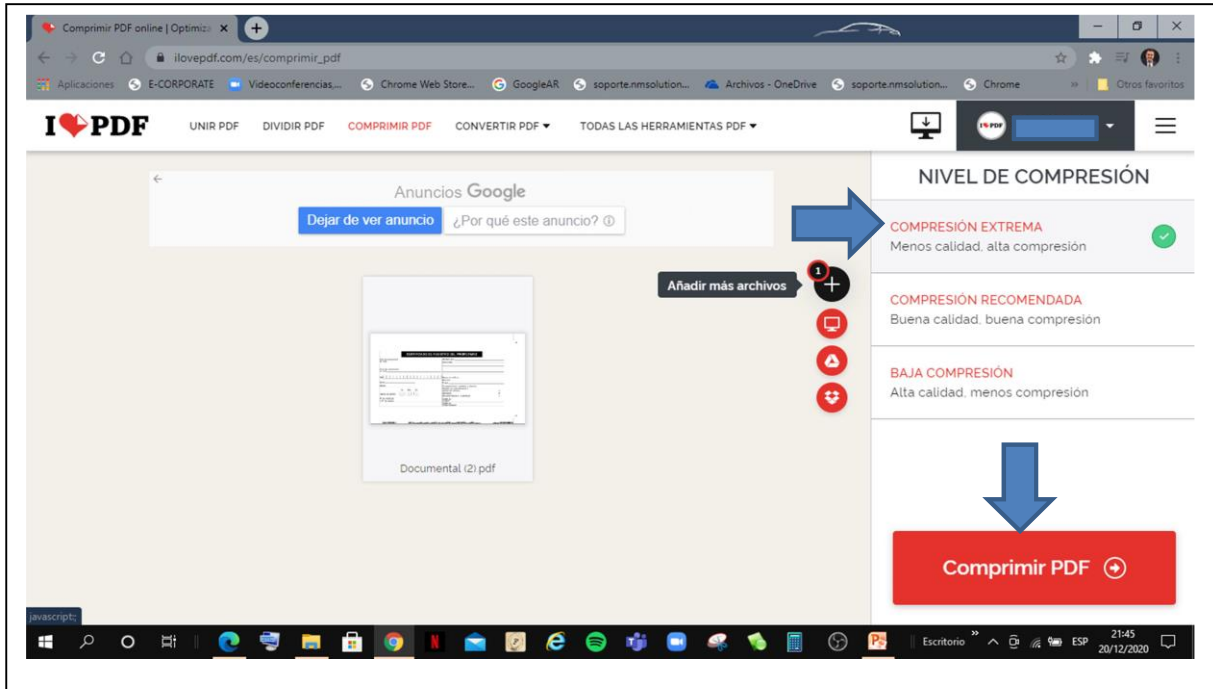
Comprimir PDF online | Optimiza ×

ilovepdf.com/es/comprimir_pdf

Aplicaciones E-CORPORATE Videoconferencias,... Chrome Web Store... GoogleAR soporte.nmsolution... Archivos - OneDrive soporte.nmsolution... Chrome » Otros favoritos

I❤PDF UNIR PDF DIVIDIR PDF COMPRIMIR PDF CONVERTIR PDF ▾ TODAS LAS HERRAMIENTAS PDF ▾

Anuncios Google

Dejar de ver anuncio ¿Por qué este anuncio? ⓘ

Añadir más archivos

1

Documental (2).pdf

NIVEL DE COMPRESIÓN

COMPRESIÓN EXTREMA
Menos calidad, alta compresión

COMPRESIÓN RECOMENDADA
Buena calidad, buena compresión

BAJA COMPRESIÓN
Alta calidad, menos compresión

Comprimir PDF

javascript:;

Escritorio » ESP 21:45 20/12/2020